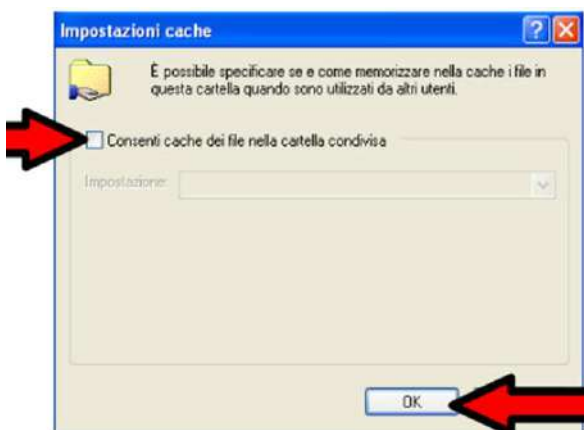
Impostazioni cache

È possibile specificare se e come memorizzare nella cache i file in questa cartella quando sono utilizzati da altri utenti.

Consenti cache dei file nella cartella condivisa

Impostazione:

OK